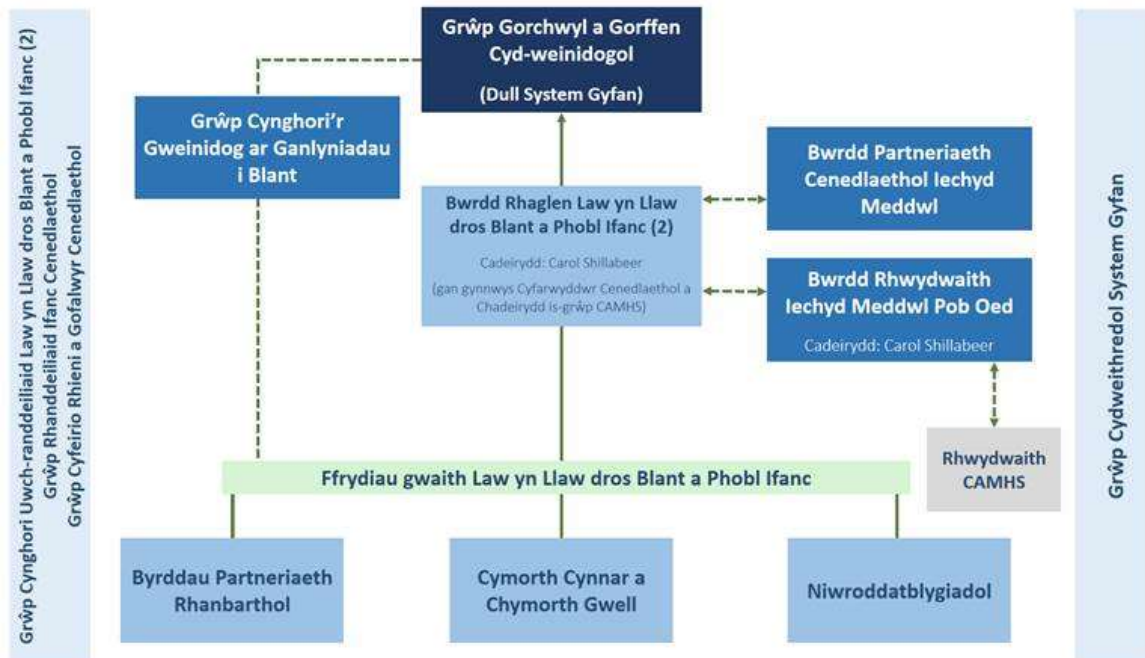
Grŵp Cynghori Uwch-randdeiliaid Law yn Llaw dros Blant a Phobl Ifanc (2)
Grŵp Rhanddeiliaid Ifanc Cenedlaethol
Grŵp Cyfeirio Rhieni a Gofalwyr Cenedlaethol

Grŵp Gorchwyl a Gorffen Cyd-weinidogol

(Dull System Gyfan)

Grŵp Cynghori'r Gweinidog ar Ganlyniadau i Blant

Bwrdd Rhaglen Law yn Llaw dros Blant a Phobl Ifanc (2)

Cadeirydd: Carol Shillabeer

(gan gynnwys Cyfarwyddwr Cenedlaethol a Chadeirydd is-grŵp CAMHS)

Bwrdd Partneriaeth Cenedlaethol Iechyd Meddwl

Bwrdd Rhwydwaith Iechyd Meddwl Pob Oed

Cadeirydd: Carol Shillabeer

Rhwydwaith CAMHS

Ffrydiau gwaith Law yn Llaw dros Blant a Phobl Ifanc

Byrddau Partneriaeth Rhanbarthol

Cymorth Cynnar a Chymorth Gwell

Niwroddatblygiadol

Grŵp Cydweithredol System Gyfan